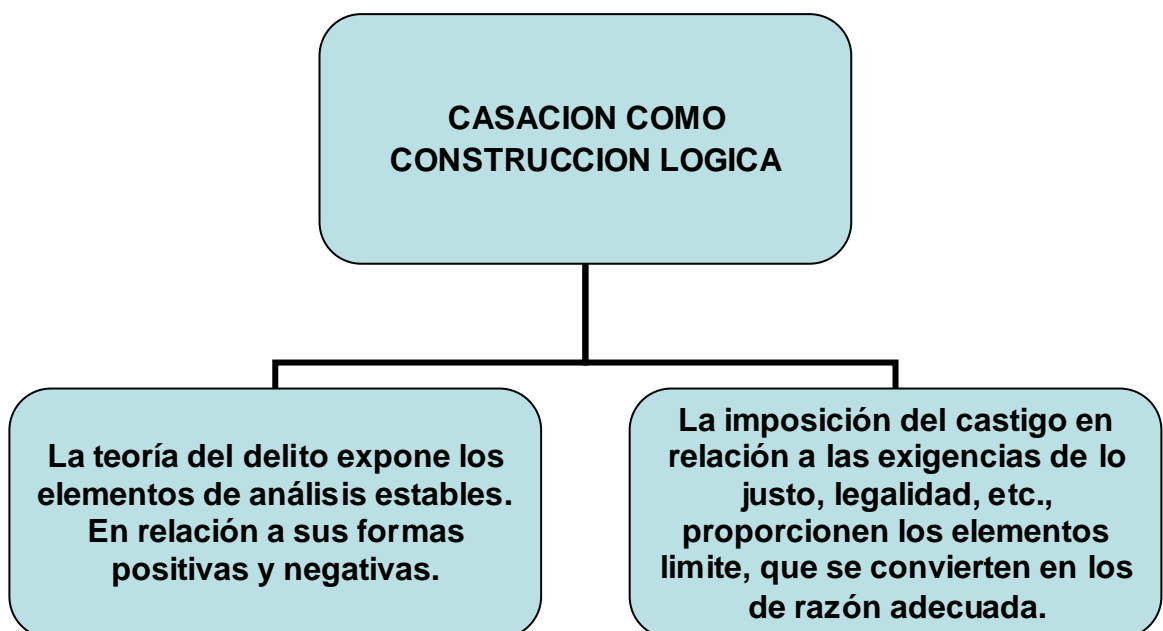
CASACION COMO CONSTRUCCION LOGICA

La teoría del delito expone los elementos de análisis estables. En relación a sus formas positivas y negativas.

La imposición del castigo en relación a las exigencias de lo justo, legalidad, etc., proporcionen los elementos limite, que se convierten en los de razón adecuada.